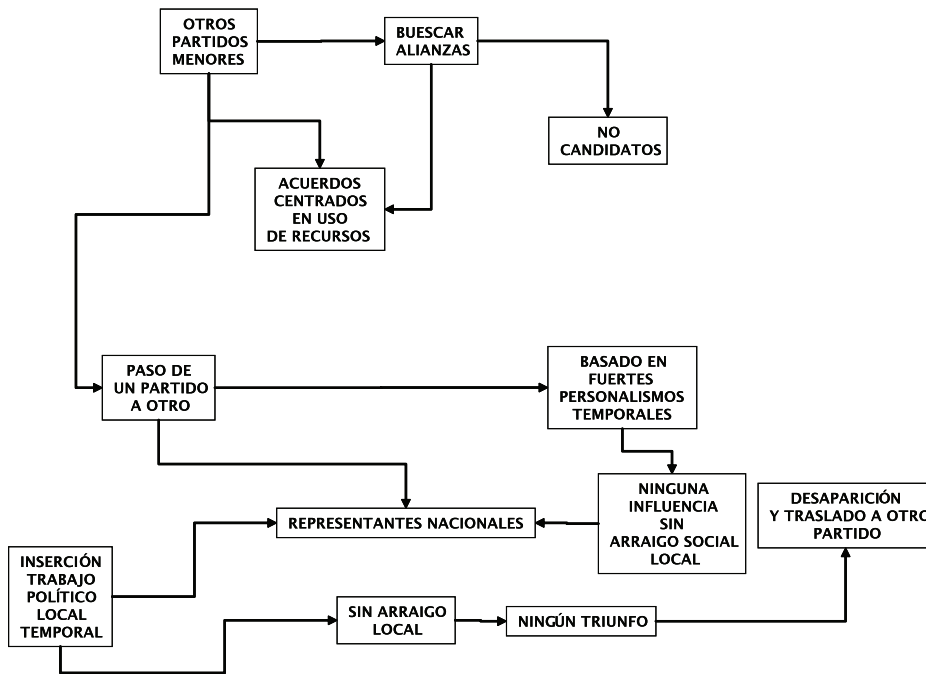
OTROS PARTIDOS MENORES

BUESCAR ALIANZAS

NO CANDIDATOS

ACUERDOS CENTRADOS EN USO DE RECURSOS

PASO DE UN PARTIDO A OTRO

BASADO EN FUERTES PERSONALISMOS TEMPORALES

NINGUNA INFLUENCIA SIN ARRAIGO SOCIAL LOCAL

DESAPARICIÓN Y TRASLADO A OTRO PARTIDO

REPRESENTANTES NACIONALES

INSERCIÓN TRABAJO POLÍTICO LOCAL TEMPORAL

SIN ARRAIGO LOCAL

NINGÚN TRIUNFO